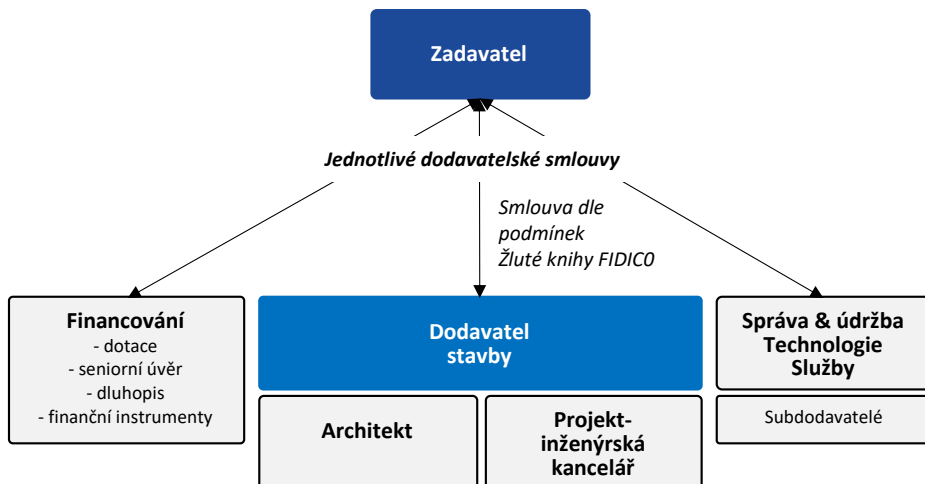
Zadavatel

Jednotlivé dodavatelské smlouvy

Smlouva dle podmínek Žluté knihy FIDIC0

Financování
- dotace
- seniorní úvěr
- dluhopis
- finanční instrumenty

Dodavatel stavby

Architekt

Projekt-inženýrská kancelář

Správa & údržba
Technologie
Služby

Subdodavatelé